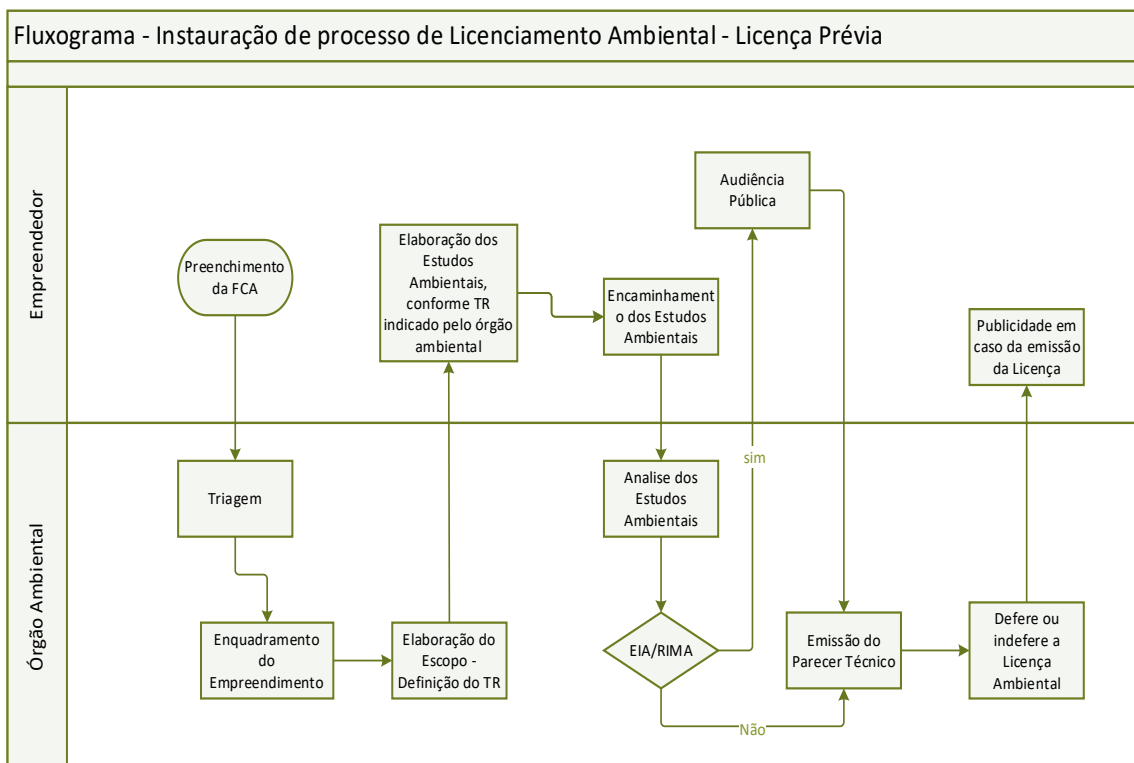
Fluxograma - Instauração de processo de Licenciamento Ambiental - Licença Prévia

Empreendedor

Preenchimento da FCA

Elaboração dos Estudos Ambientais, conforme TR indicado pelo órgão ambiental

Encaminhamento dos Estudos Ambientais

Audiência Pública

Publicidade em caso da emissão da Licença

Órgão Ambiental

Triagem

Enquadramento do Empreendimento

Elaboração do Escopo - Definição do TR

Analise dos Estudos Ambientais

sim

EIA/RIMA

Não

Emissão do Parecer Técnico

Defere ou indefere a Licença Ambiental